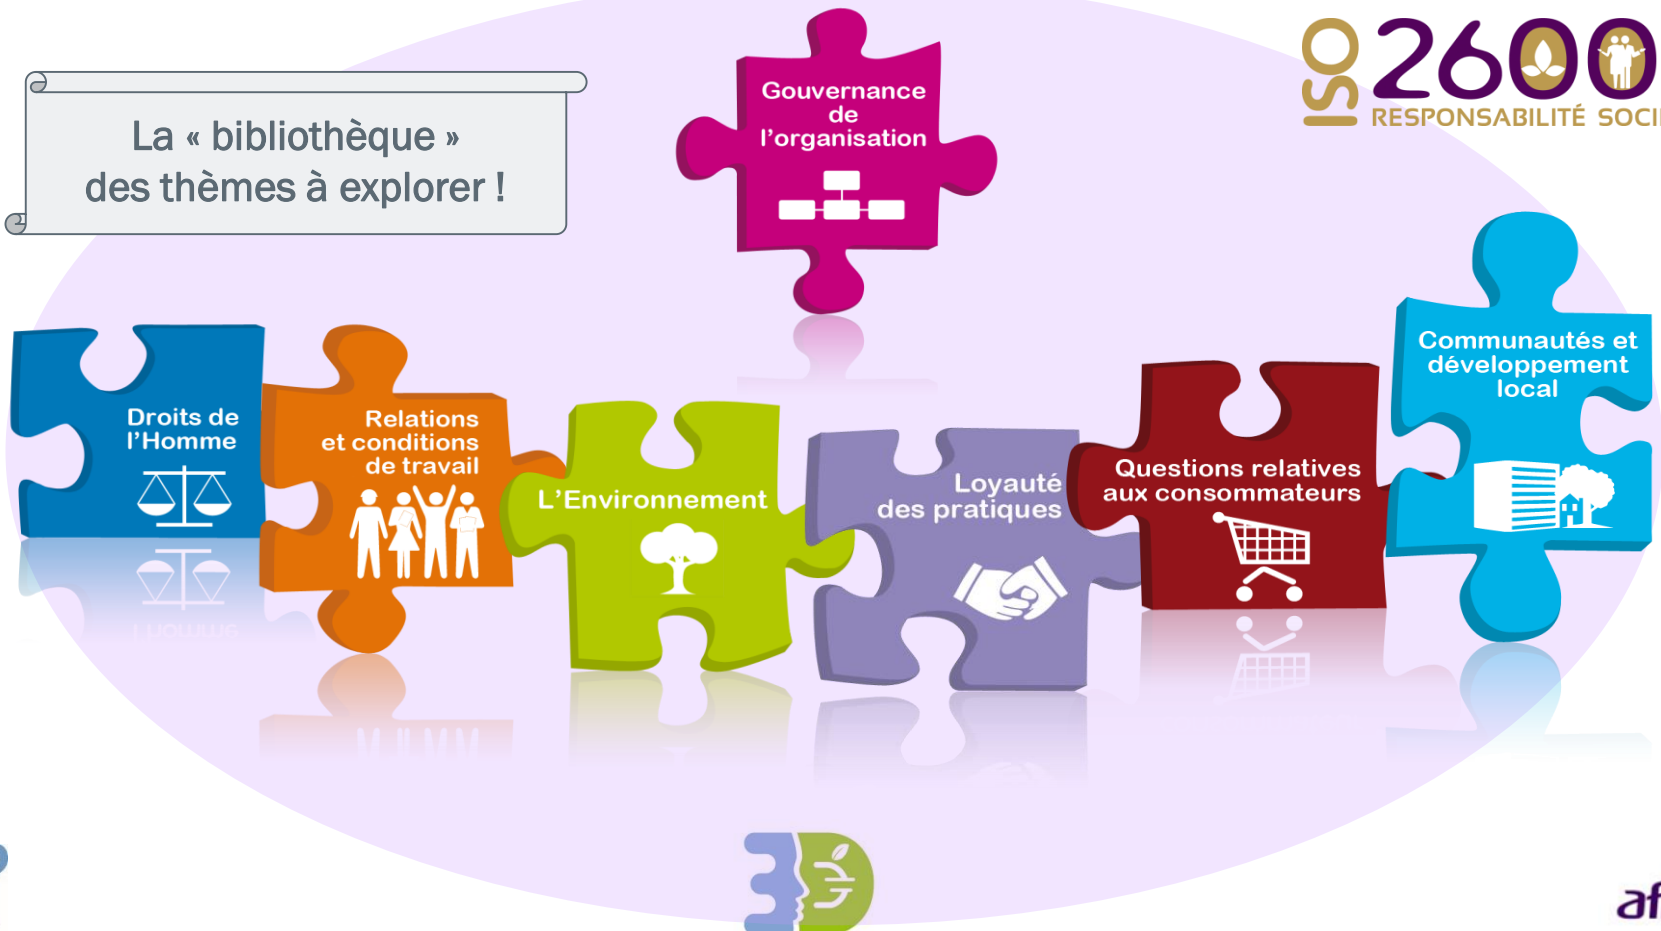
La « bibliothèque » des thèmes à explorer !

Gouvernance de l'organisation

ISO 26000 RESPONSABILITÉ SOCI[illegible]

Droits de l'Homme

Relations et conditions de travail

L'Environnement

Loyauté des pratiques

Questions relatives aux consommateurs

Communautés et développement local

af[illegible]